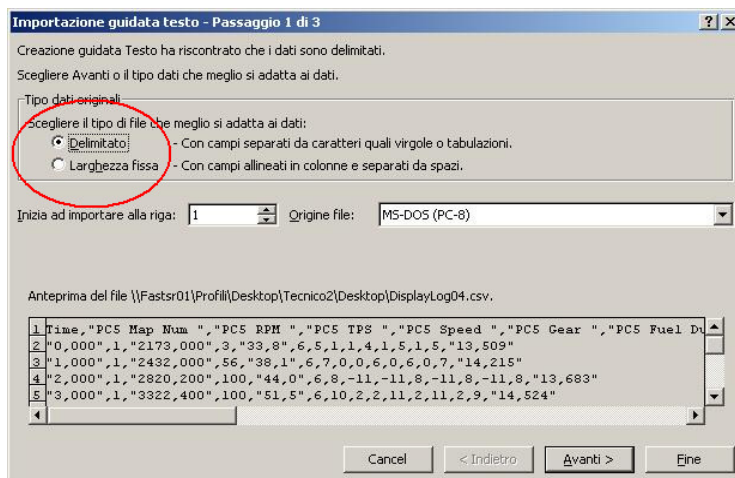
Importazione guidata testo - Passaggio 1 di 3

?

X

Creazione guidata Testo ha riscontrato che i dati sono delimitati.

Scegliere Avanti o il tipo dati che meglio si adatta ai dati.

Tipo dati originali

Scegliere il tipo di file che meglio si adatta ai dati:

Delimitato - Con campi separati da caratteri quali virgole o tabulazioni.

Larghezza fissa - Con campi allineati in colonne e separati da spazi.

Inizia ad importare alla riga: 1

Origine file: MS-DOS (PC-8)

Anteprima del file \\Fastsr01\Profili\Desktop\Tecnico2\Desktop\DisplayLog04.csv.

1 Time,"PC5 Map Num ","PC5 RPM ","PC5 TPS ","PC5 Speed ","PC5 Gear ","PC5 Fuel Du
2 "0,000",1,"2173,000",3,"33,8",6,5,1,1,4,1,5,1,5,"13,509"
3 "1,000",1,"2432,000",56,"38,1",6,7,0,0,6,0,6,0,7,"14,215"
4 "2,000",1,"2820,200",100,"44,0",6,8,-11,-11,8,-11,8,-11,8,"13,683"
5 "3,000",1,"3322,400",100,"51,5",6,10,2,2,11,2,11,2,9,"14,524"

Cancel

< Indietro

Avanti >

Fine